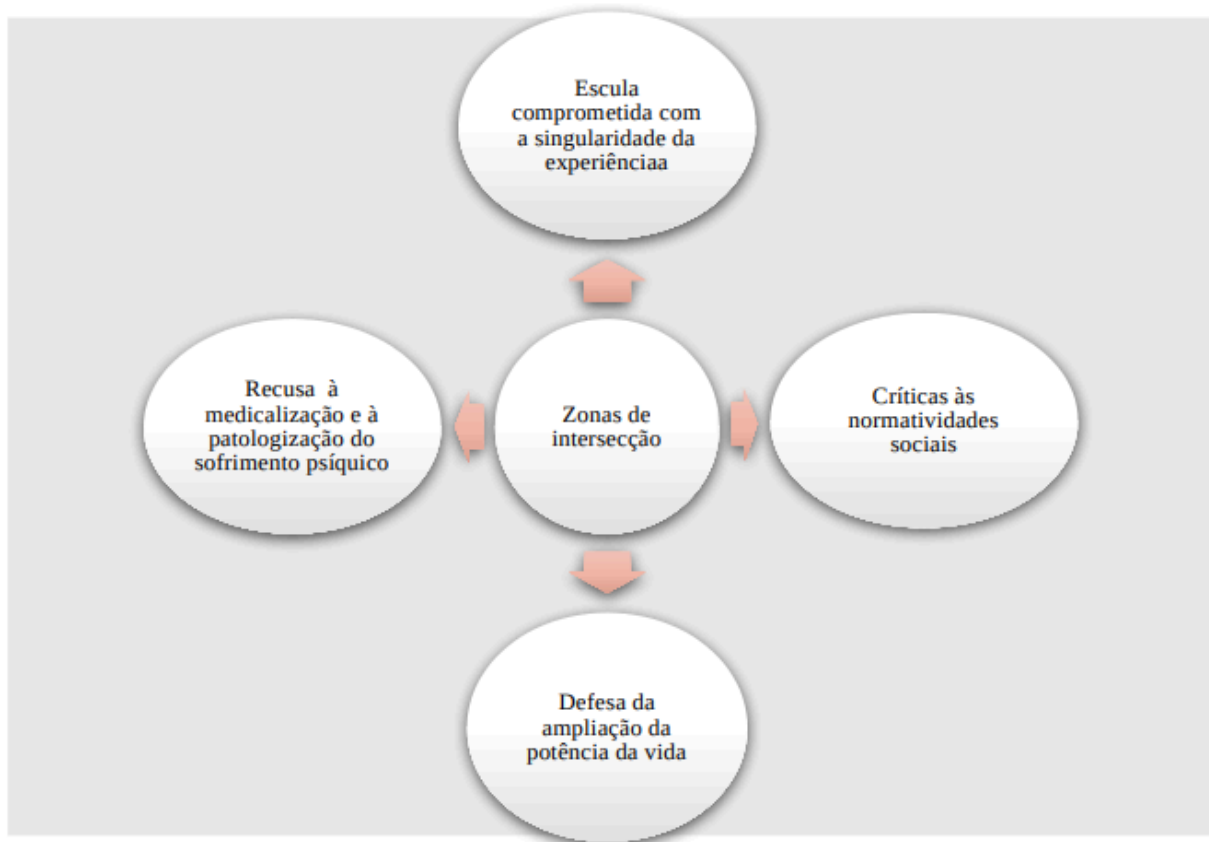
Escula comprometida com a singularidade da experiênciaa

Recusa à medicalização e à patologização do sofrimento psíquico

Zonas de intersecção

Críticas às normatividades sociais

Defesa da ampliação da potência da vida